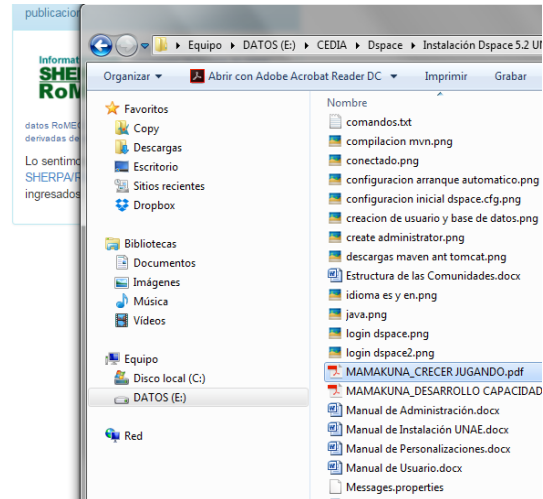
publicacio

Informat
SHER
RoM

datos RoME
derivadas de

Lo sentimo
SHERPA/R
ingresados

Equipo ▸ DATOS (E:) ▸ CEDIA ▸ Dspace ▸ Instalación Dspace 5.2 U

Organizar ▾ Abrir con Adobe Acrobat Reader DC ▾ Imprimir Grabar

Favoritos
Copy
Descargas
Escritorio
Sitios recientes
Dropbox

Bibliotecas
Documentos
Imágenes
Música
Vídeos

Equipo
Disco local (C:)
DATOS (E:)

Red

Nombre
comandos.txt
compilacion mvn.png
conectado.png
configuracion arranque automatico.png
configuracion inicial dspace.cfg.png
creacion de usuario y base de datos.png
create administrator.png
descargas maven ant tomcat.png
Estructura de las Comunidades.docx
idioma es y en.png
java.png
login dspace.png
login dspace2.png
MAMAKUNA_CRECER JUGANDO.pdf
MAMAKUNA_DESARROLLO CAPACIDAD
Manual de Administración.docx
Manual de Instalación UNAE.docx
Manual de Personalizaciones.docx
Manual de Usuario.docx
Messages.properties